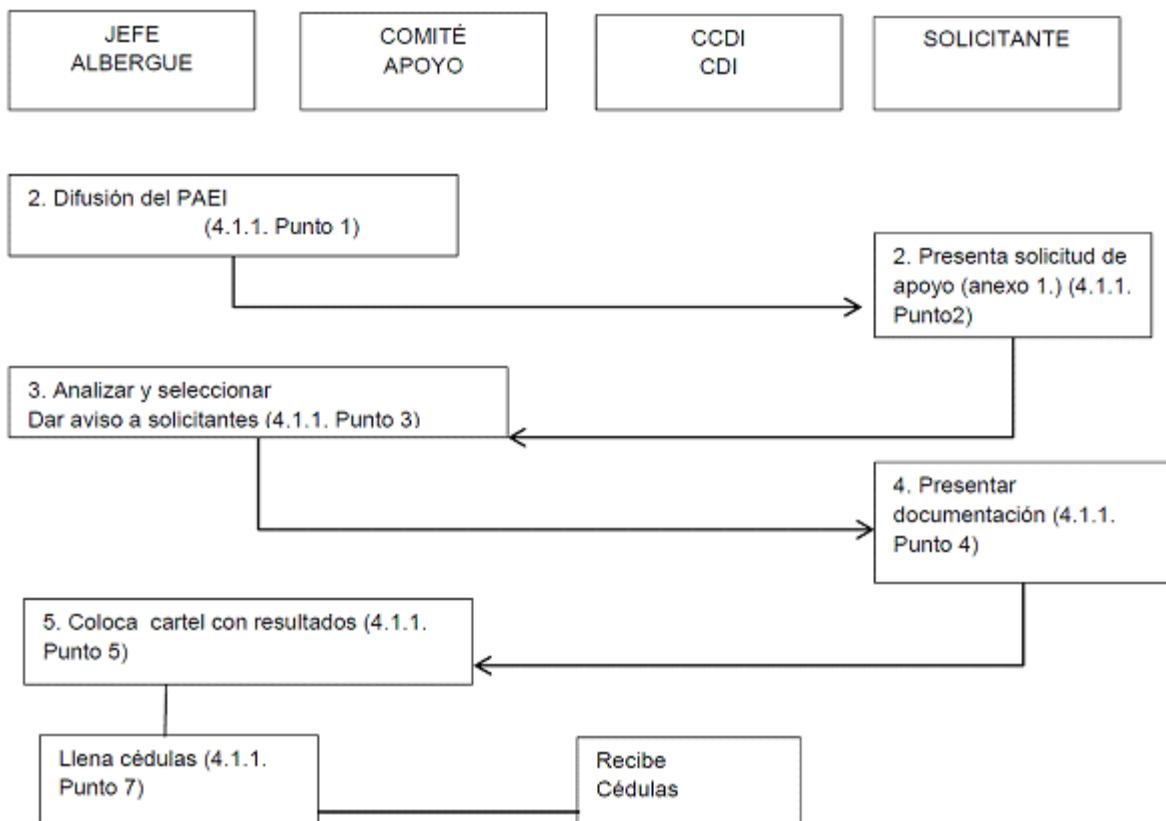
JEFE ALBERGUE

COMITÉ APOYO

CCDI CDI

SOLICITANTE

2. Difusión del PAEI (4.1.1. Punto 1)

2. Presenta solicitud de apoyo (anexo 1.) (4.1.1. Punto2)

3. Analizar y seleccionar Dar aviso a solicitantes (4.1.1. Punto 3)

4. Presentar documentación (4.1.1. Punto 4)

5. Coloca cartel con resultados (4.1.1. Punto 5)

Llena cédulas (4.1.1. Punto 7)

Recibe Cédulas